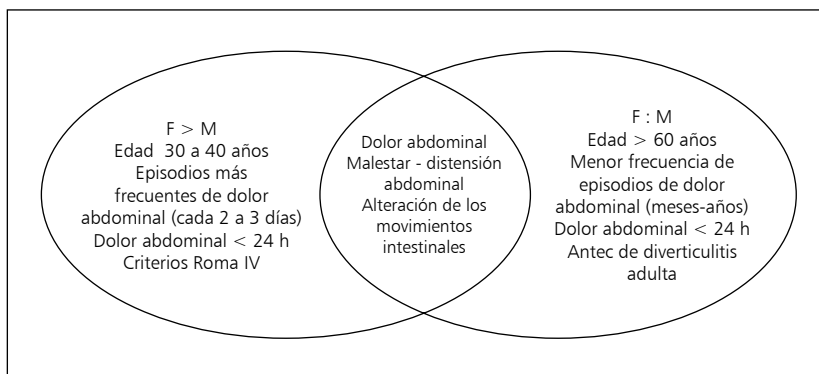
F > M
Edad 30 a 40 años
Episodios más frecuentes de dolor abdominal (cada 2 a 3 días)
Dolor abdominal < 24 h
Criterios Roma IV

Dolor abdominal
Malestar - distensión abdominal
Alteración de los movimientos intestinales

F : M
Edad > 60 años
Menor frecuencia de episodios de dolor abdominal (meses-años)
Dolor abdominal < 24 h
Antec de diverticulitis adulta